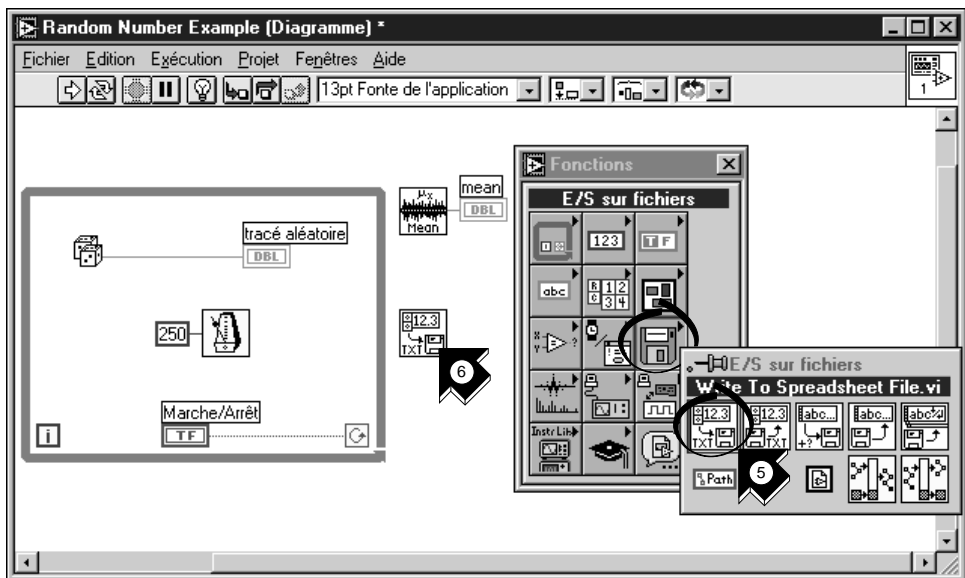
Random Number Example (Diagramme) *

Fichier Edition Exécution Projet Fenêtres Aide

13pt Fonte de l'application

1

mean

DBL

Mean

tracé aléatoire

DBL

250

Marche/Arrêt

TF

i

6

Fonctions

E/S sur fichiers

123

TF

abc

E/S sur fichiers

Write To Spreadsheet File.vi

12.3

TXT

abc...

Path

5

Instr Lib